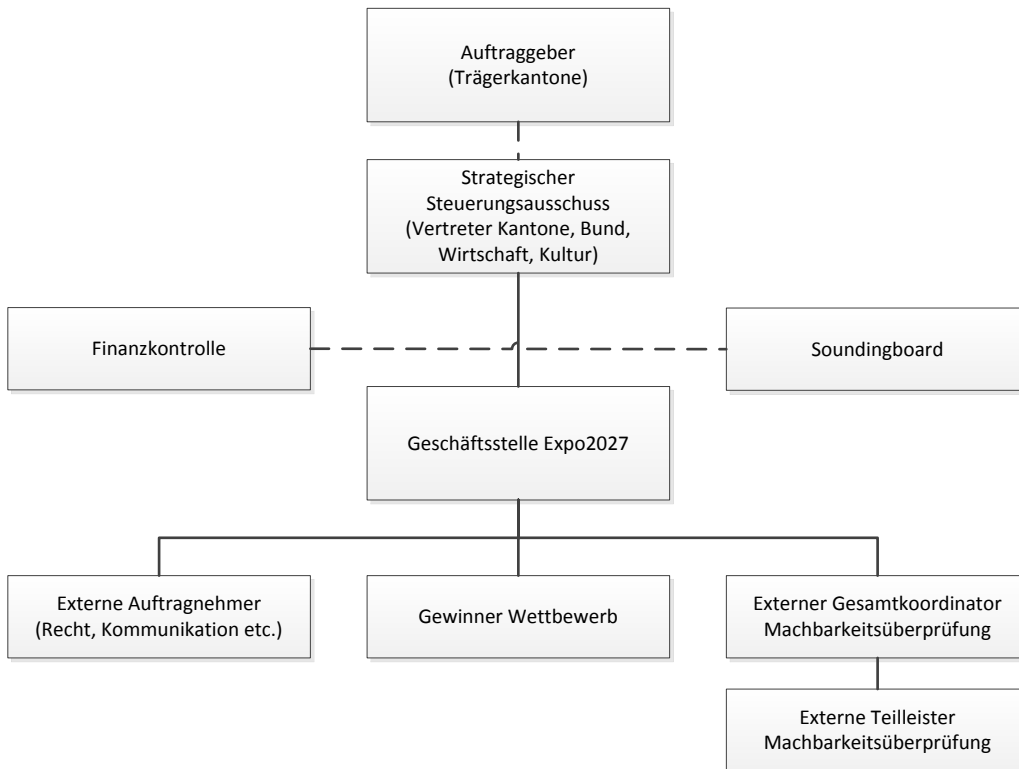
Auftraggeber
(Trägerkantone)

Strategischer
Steuerungsausschuss
(Vertreter Kantone, Bund,
Wirtschaft, Kultur)

Finanzkontrolle

Soundingboard

Geschäftsstelle Expo2027

Externe Auftragnehmer
(Recht, Kommunikation etc.)

Gewinner Wettbewerb

Externer Gesamtkoordinator
Machbarkeitsüberprüfung

Externe Teilleister
Machbarkeitsüberprüfung